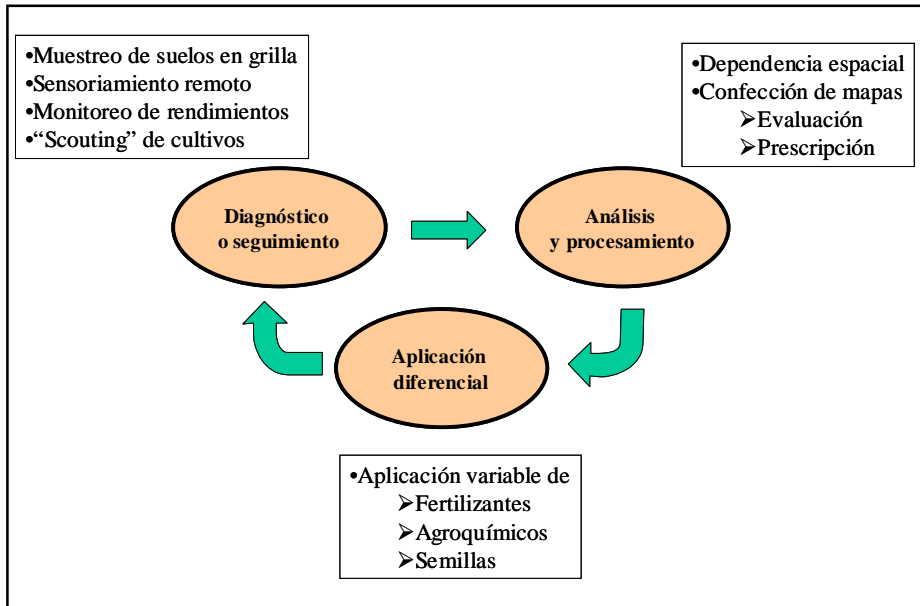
•Muestreo de suelos en grilla
•Sensoriamiento remoto
•Monitoreo de rendimientos
•"Scouting" de cultivos

•Dependencia espacial
•Confección de mapas
➢Evaluación
➢Prescripción

Diagnóstico o seguimiento

Análisis y procesamiento

Aplicación diferencial

•Aplicación variable de
➢Fertilizantes
➢Agroquímicos
➢Semillas